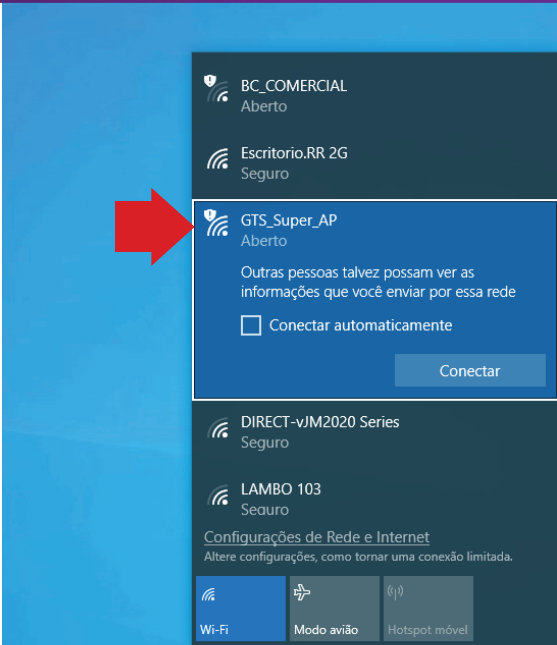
BC_COMERCIAL
Aberto

Escritorio.RR 2G
Seguro

GTS_Super_AP
Aberto

Outras pessoas talvez possam ver as informações que você enviar por essa rede

Conectar automaticamente

Conectar

DIRECT-vJM2020 Series
Seguro

LAMBO 103
Seguro

Configurações de Rede e Internet
Altere configurações, como tornar uma conexão limitada.

Wi-Fi

Modo avião

Hotspot móvel